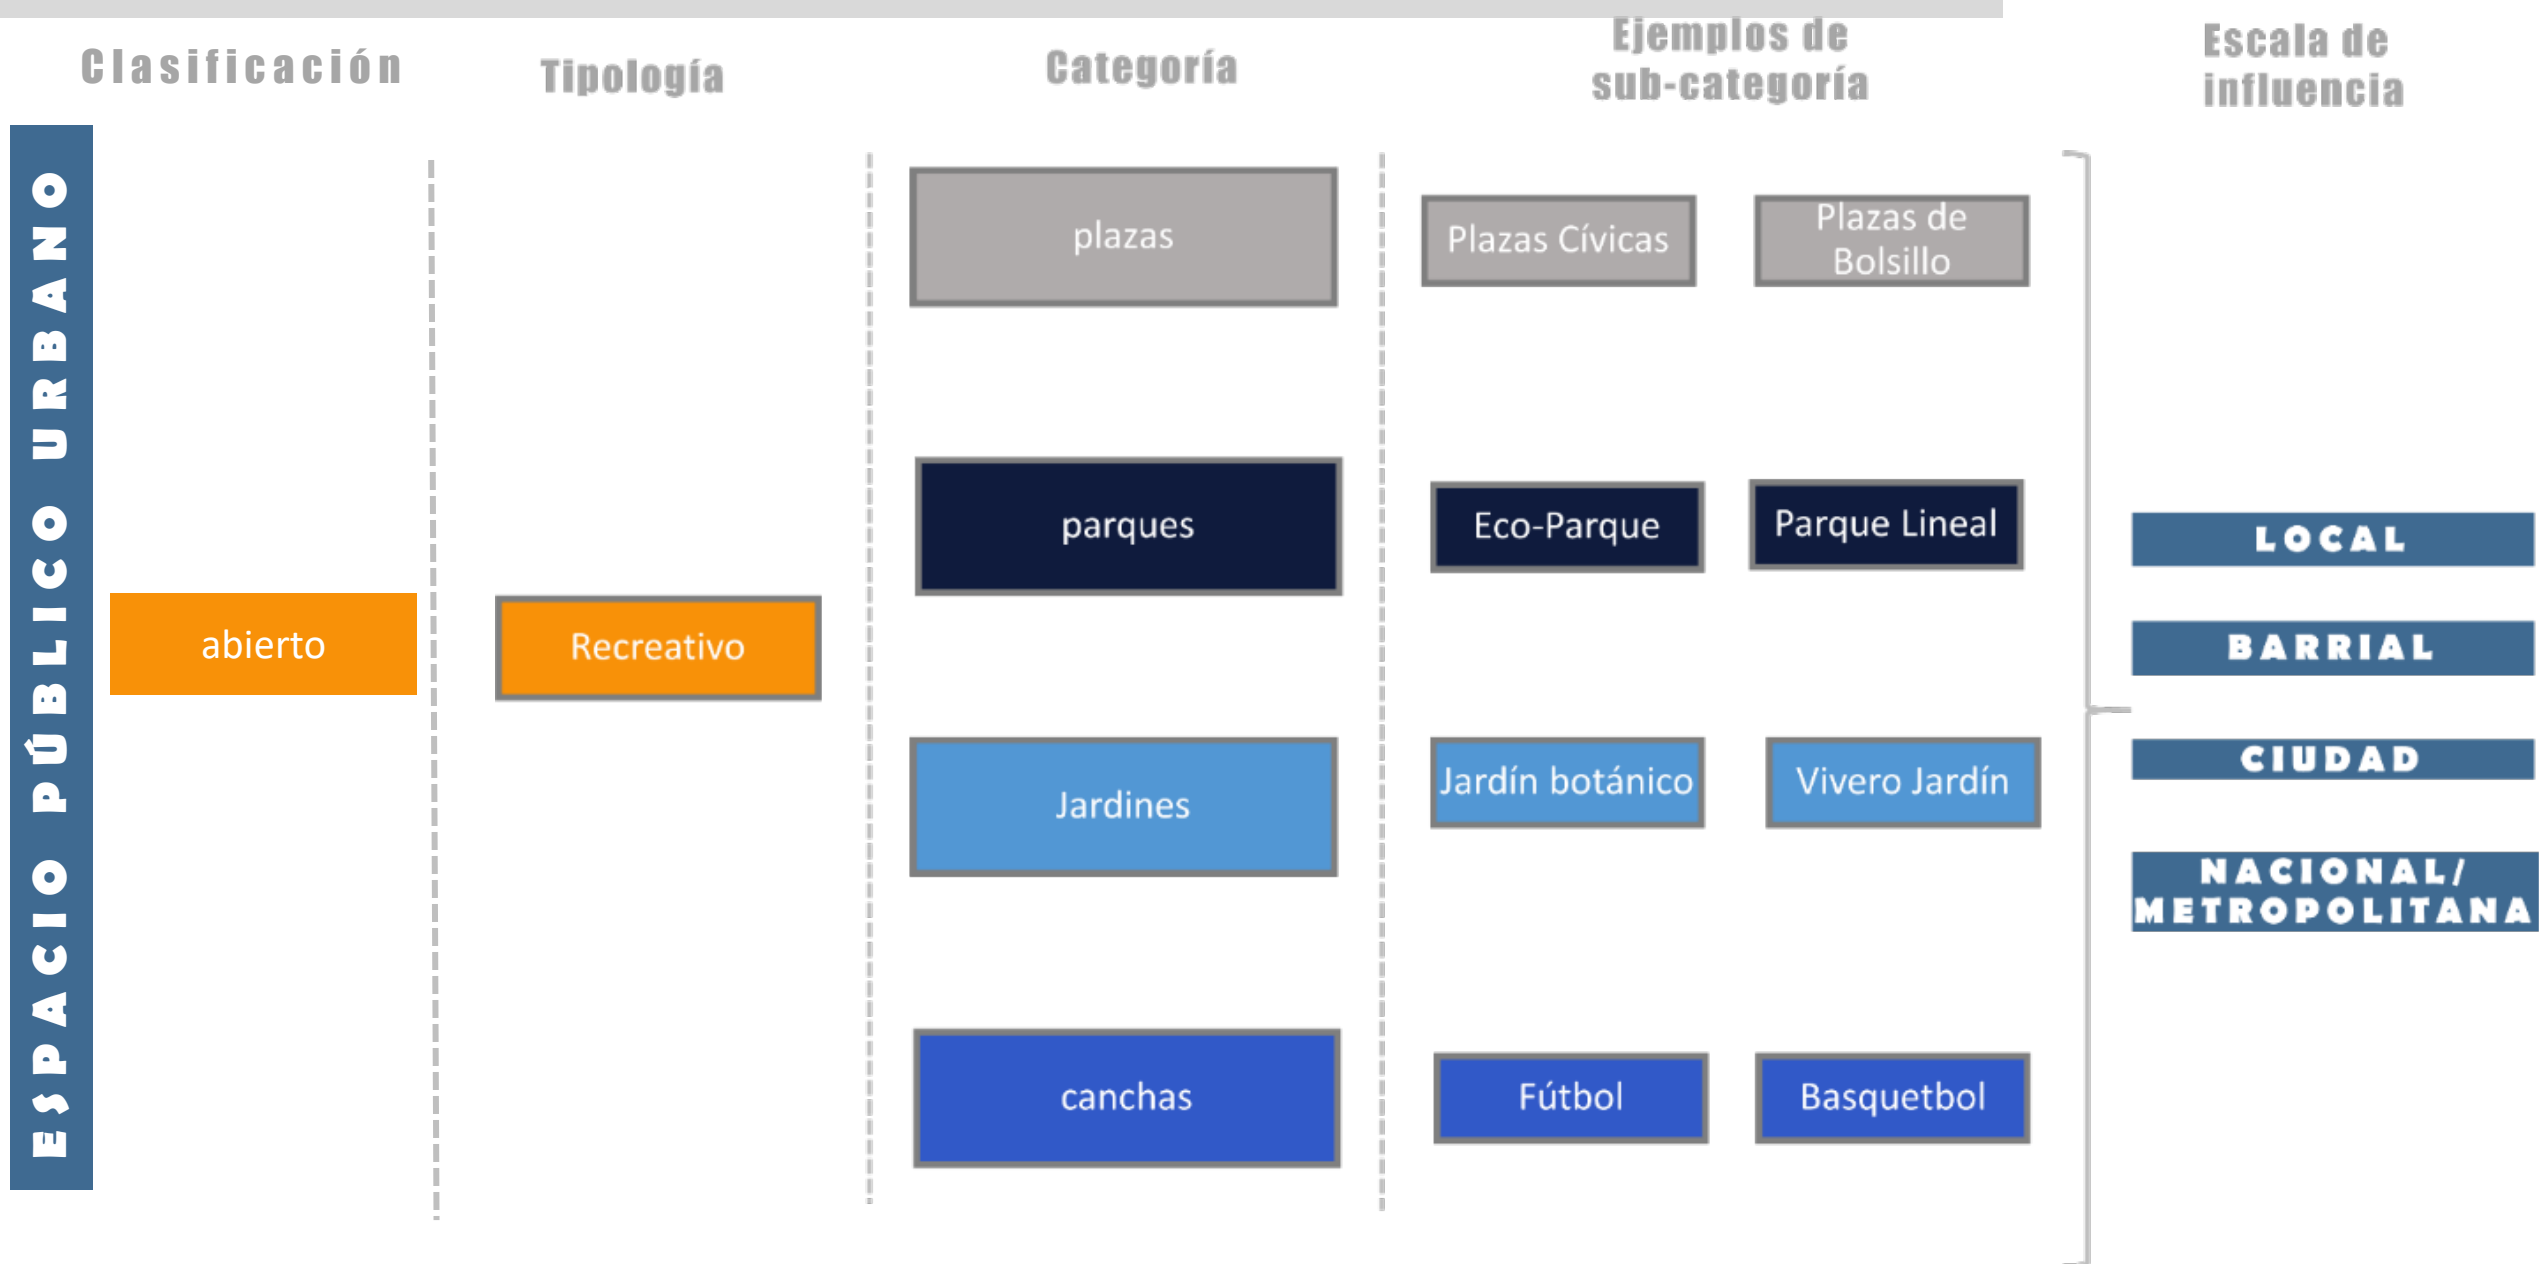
Clasificación

Tipología

Categoría

Ejemplos de sub-categoría

Escala de influencia

ESPACIO PÚBLICO URBANO

abierto

Recreativo

plazas

Plazas Cívicas

Plazas de Bolsillo

parques

Eco-Parque

Parque Lineal

Jardines

Jardín botánico

Vivero Jardín

canchas

Fútbol

Basquetbol

LOCAL

BARRIAL

CIUDAD

NACIONAL/ METROPOLITANA